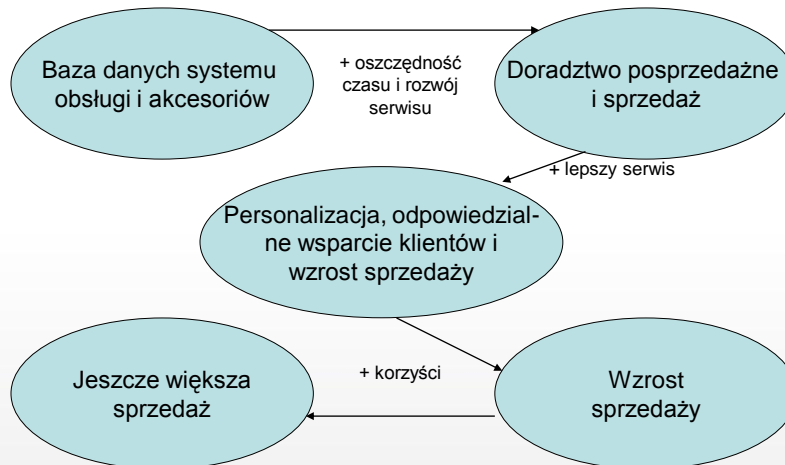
Baza danych systemu obsługi i akcesoriów

+ oszczędność czasu i rozwój serwisu

Doradztwo posprzedażne i sprzedaż

+ lepszy serwis

Personalizacja, odpowiedzialne wsparcie klientów i wzrost sprzedaży

+ korzyści

Jeszcze większa sprzedaż

Wzrost sprzedaży